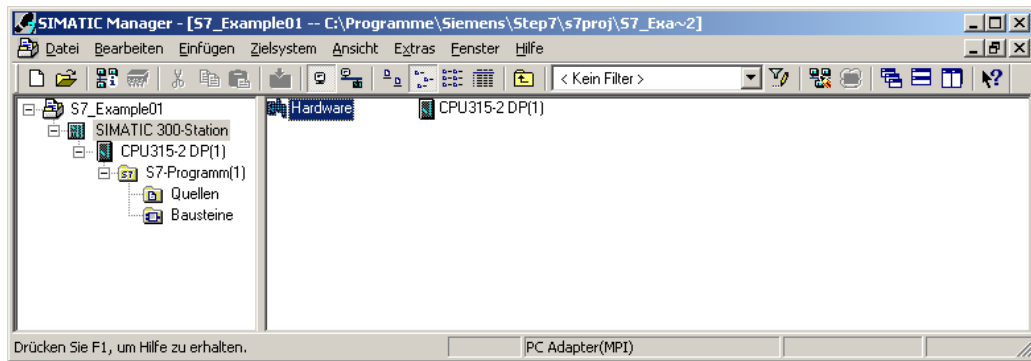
SIMATIC Manager - [S7_Example01 -- C:\Programme\Siemens\Step7\s7proj\S7_Exa~2]

Datei Bearbeiten Einfügen Zielsystem Ansicht Extras Fenster Hilfe

< Kein Filter >

S7_Example01
SIMATIC 300-Station
CPU315-2 DP(1)
S7-Programm(1)
Quellen
Bausteine

Hardware
CPU315-2 DP(1)

Drücken Sie F1, um Hilfe zu erhalten.
PC Adapter(MPI)